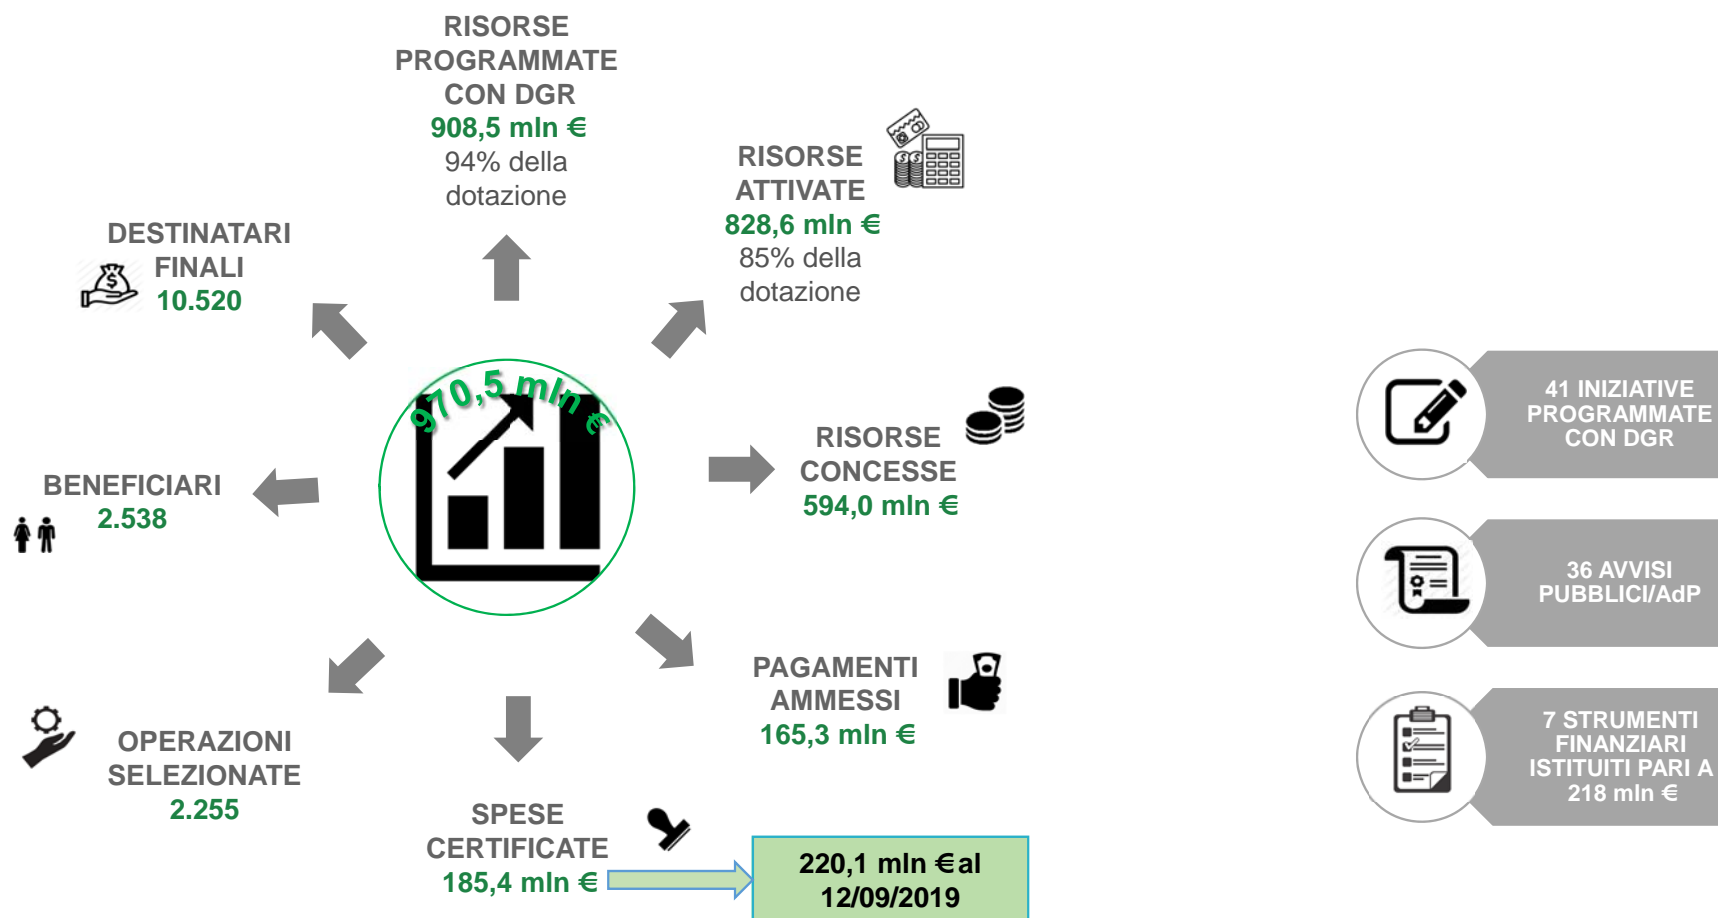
RISORSE PROGRAMMATE CON DGR
908,5 mln €
94% della dotazione

RISORSE ATTIVATE
828,6 mln €
85% della dotazione

DESTINATARI FINALI
10.520

970,5 mln €

RISORSE CONCESSE
594,0 mln €

BENEFICIARI
2.538

PAGAMENTI AMMESSI
165,3 mln €

OPERAZIONI SELEZIONATE
2.255

SPESE CERTIFICATE
185,4 mln €

220,1 mln € al 12/09/2019

41 INIZIATIVE PROGRAMMATE CON DGR

36 AVVISI PUBBLICI/AdP

7 STRUMENTI FINANZIARI ISTITUITI PARI A 218 mln €